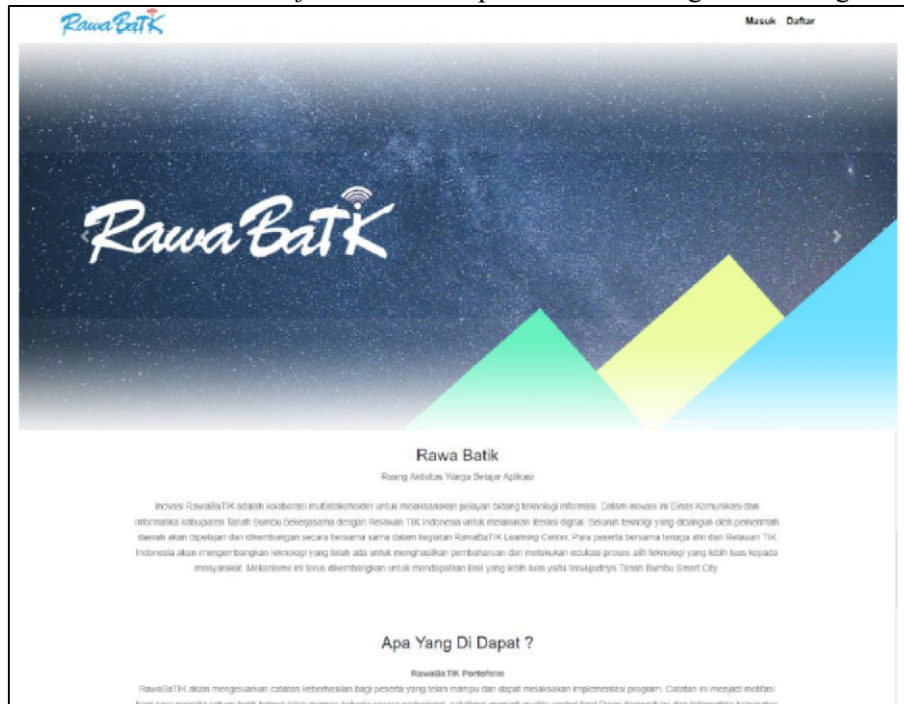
RawaBaTIK

Masuk Daftar

RawaBaTIK

Rawa Batik

Ruang Aktivitas Warga Belajar Aplikasi

Inovasi RawaBaTIK adalah kolaborasi multistakeholder untuk melaksanakan pelayan bidang teknologi informasi. Dalam inovasi ini Dinas Komunikasi dan Informatika Kabupaten Tanah Bumbu bekerjasama dengan Relawan TIK Indonesia untuk melakukan literasi digital. Seluruh teknologi yang dibangun oleh pemerintah daerah akan dipelajari dan dikembangkan secara bersama sama dalam kegiatan RawaBaTIK Learning Center. Para peserta bersama tenaga ahli dari Relawan TIK Indonesia akan mengembangkan teknologi yang telah ada untuk menghasilkan pembaharuan dan melakukan edukasi proses alih teknologi yang lebih luas kepada masyarakat. Mekanisme ini terus dikembangkan untuk mendapatkan hasil yang lebih luas yaitu terwujudnya Tanah Bumbu Smart City.

Apa Yang Di Dapat ?

RawaBaTIK Portofolio

RawaBaTIK akan mengeluarkan catatan keberhasilan bagi peserta yang telah mampu dan dapat melaksakan implementasi program. Catatan ini menjadi motifasi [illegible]